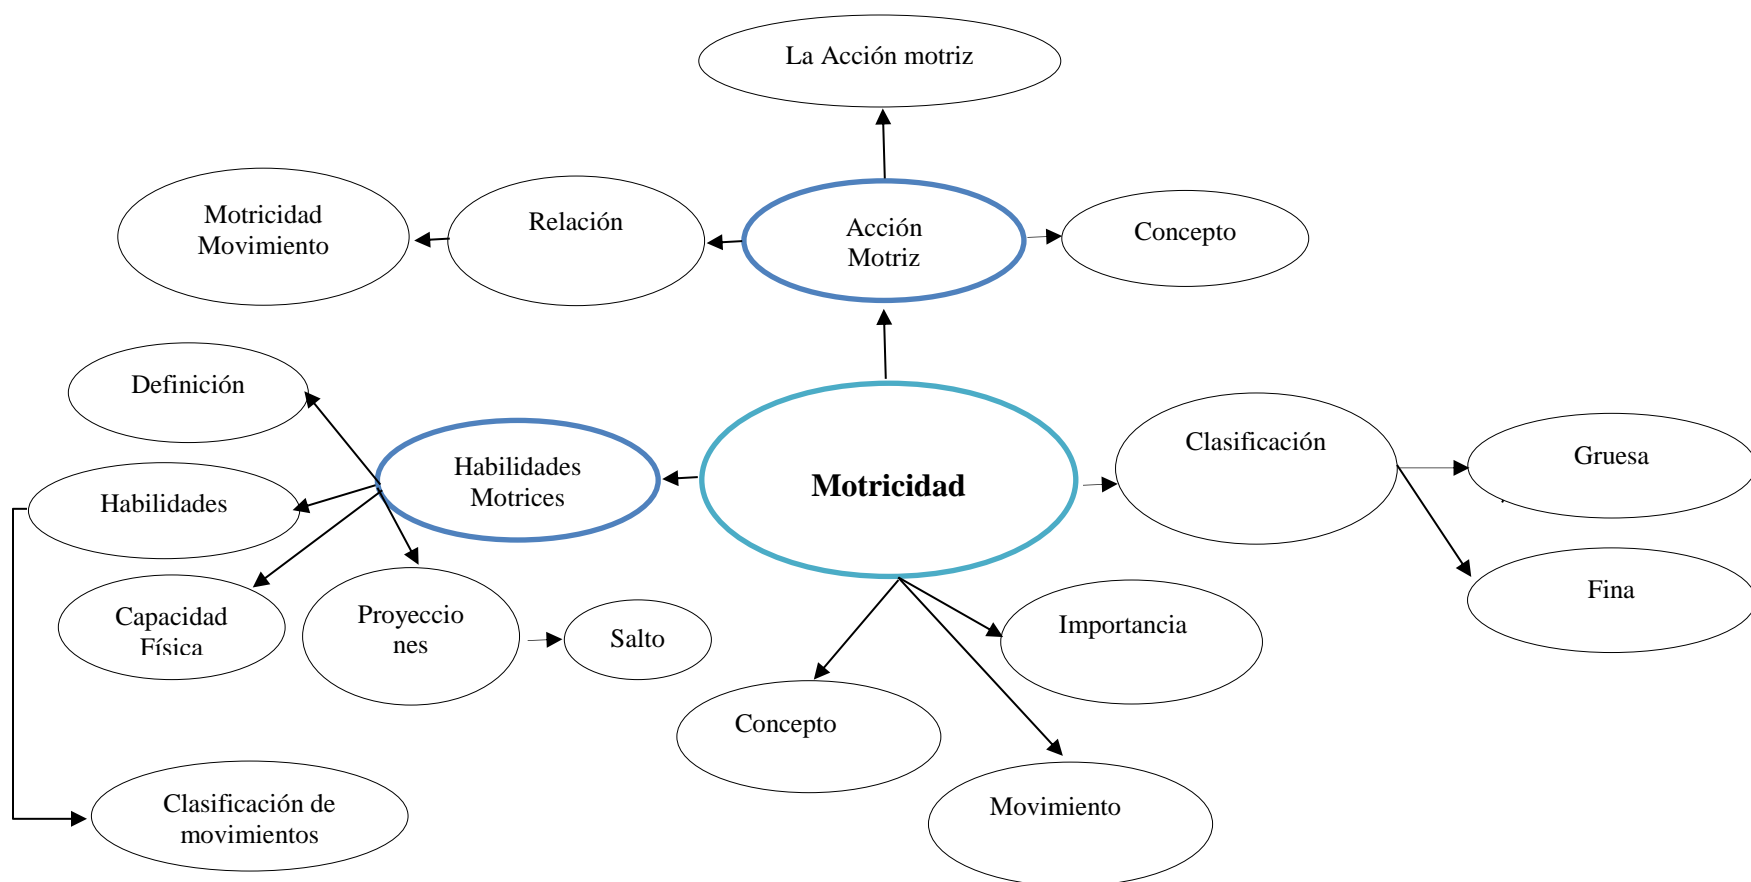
La Acción motriz

Motricidad Movimiento

Relación

Acción Motriz

Concepto

Definición

Habilidades Motrices

Motricidad

Clasificación

Gruesa

Habilidades

Fina

Capacidad Física

Proyeccio nes

Salto

Importancia

Concepto

Movimiento

Clasificación de movimientos